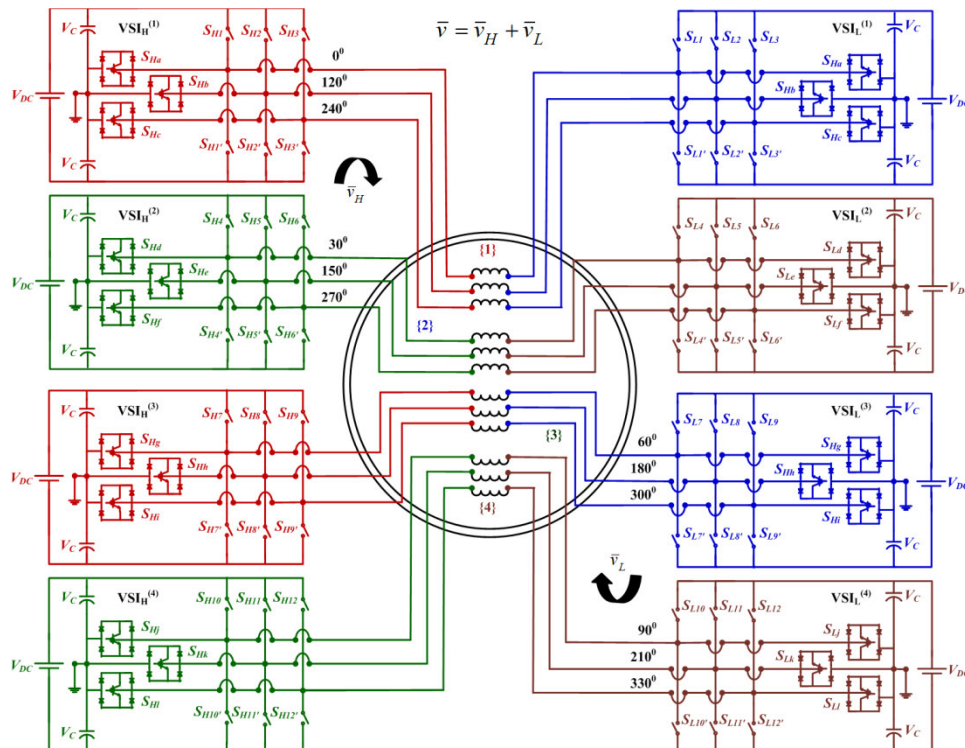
$\bar{v} = \bar{v}_H + \bar{v}_L$

$V_C$ VSI$_H^{(1)}$ $S_{H1}$ $S_{H2}$ $S_{H3}$
$S_{Ha}$ $S_{Hb}$ $S_{Hc}$
$V_{DC}$
$0^0$ $120^0$ $240^0$
$S_{H1'}$ $S_{H2'}$ $S_{H3'}$
$V_C$

$\bar{v}_H$

$V_C$ VSI$_H^{(2)}$ $S_{H4}$ $S_{H5}$ $S_{H6}$
$S_{Hd}$ $S_{He}$ $S_{Hf}$
$V_{DC}$
$30^0$ $150^0$ $270^0$
$S_{H4'}$ $S_{H5'}$ $S_{H6'}$
$V_C$

$V_C$ VSI$_H^{(3)}$ $S_{H7}$ $S_{H8}$ $S_{H9}$
$S_{Hg}$ $S_{Hh}$ $S_{Hi}$
$V_{DC}$
$S_{H7'}$ $S_{H8'}$ $S_{H9'}$
$V_C$

$V_C$ VSI$_H^{(4)}$ $S_{H10}$ $S_{H11}$ $S_{H12}$
$S_{Hj}$ $S_{Hk}$ $S_{Hl}$
$V_{DC}$
$S_{H10'}$ $S_{H11'}$ $S_{H12'}$
$V_C$

{1} {2} {3} {4}

$S_{L1}$ $S_{L2}$ $S_{L3}$ VSI$_L^{(1)}$ $V_C$
$S_{Ha}$ $S_{Hb}$ $S_{Hc}$
$V_{D}$
$S_{L1'}$ $S_{L2'}$ $S_{L3'}$ $V_C$

$S_{L4}$ $S_{L5}$ $S_{L6}$ VSI$_L^{(2)}$ $V_C$
$S_{Ld}$ $S_{Le}$ $S_{Lf}$
$V_{D}$
$S_{L4'}$ $S_{L5'}$ $S_{L6'}$ $V_C$

$S_{L7}$ $S_{L8}$ $S_{L9}$ VSI$_L^{(3)}$ $V_C$
$60^0$ $180^0$ $300^0$
$S_{Hg}$ $S_{Hh}$ $S_{Hi}$
$V_{D}$
$S_{L7'}$ $S_{L8'}$ $S_{L9'}$ $V_C$

$\bar{v}_L$

$S_{L10}$ $S_{L11}$ $S_{L12}$ VSI$_L^{(4)}$ $V_C$
$90^0$ $210^0$ $330^0$
$S_{Lj}$ $S_{Lk}$ $S_{Ll}$
$V_{D}$
$S_{L10'}$ $S_{L11'}$ $S_{L12'}$